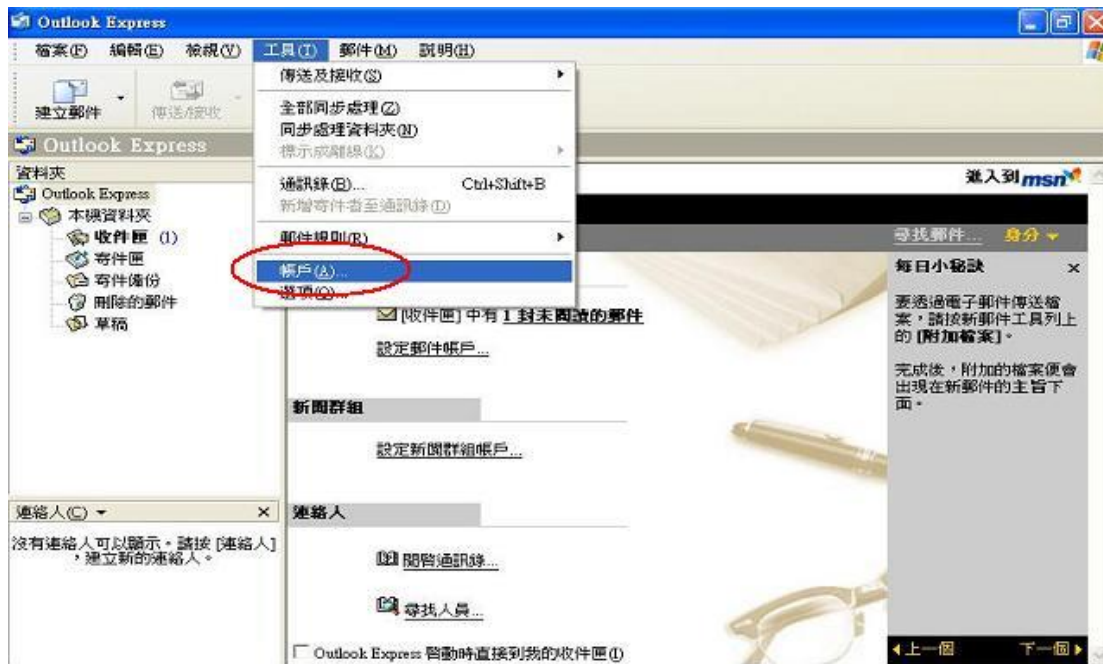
Outlook Express

檔案(F) 編輯(E) 檢視(V) 工具(T) 郵件(M) 說明(H)

建立郵件 傳送/接收

傳送及接收(S)
全部同步處理(Z)
同步處理資料夾(N)
標示成離線(K)
通訊錄(B)... Ctrl+Shift+B
新增寄件者至通訊錄(D)
郵件規則(R)
帳戶(A)...
選項(O)...

Outlook Express

資料夾
Outlook Express
本機資料夾
收件匣 (1)
寄件匣
寄件備份
刪除的郵件
草稿

進入到 msn

尋找郵件... 身分

每日小秘訣 ×

要透過電子郵件傳送檔案，請按新郵件工具列上的 [附加檔案]。

完成後，附加的檔案便會出現在新郵件的主旨下面。

[收件匣] 中有 1 封未閱讀的郵件

設定郵件帳戶...

新聞群組

設定新聞群組帳戶...

連絡人(C) ×

沒有連絡人可以顯示。請按 [連絡人]，建立新的連絡人。

連絡人

開啟通訊錄...

尋找人員...

Outlook Express 啟動時直接到我的收件匣(I)

上一個 下一個